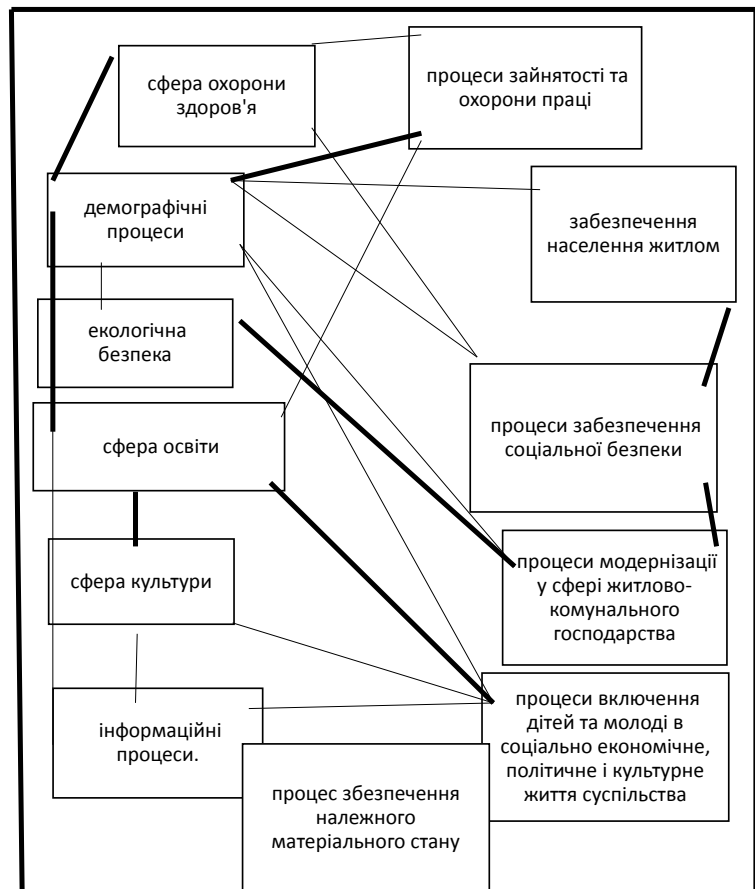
сфера охорони здоров'я

процеси зайнятості та охорони праці

демографічні процеси

забезпечення населення житлом

екологічна безпека

процеси забезпечення соціальної безпеки

сфера освіти

процеси модернізації у сфері житлово-комунального господарства

сфера культури

процеси включення дітей та молоді в соціально економічне, політичне і культурне життя суспільства

інформаційні процеси.

процес забезпечення належного матеріального стану